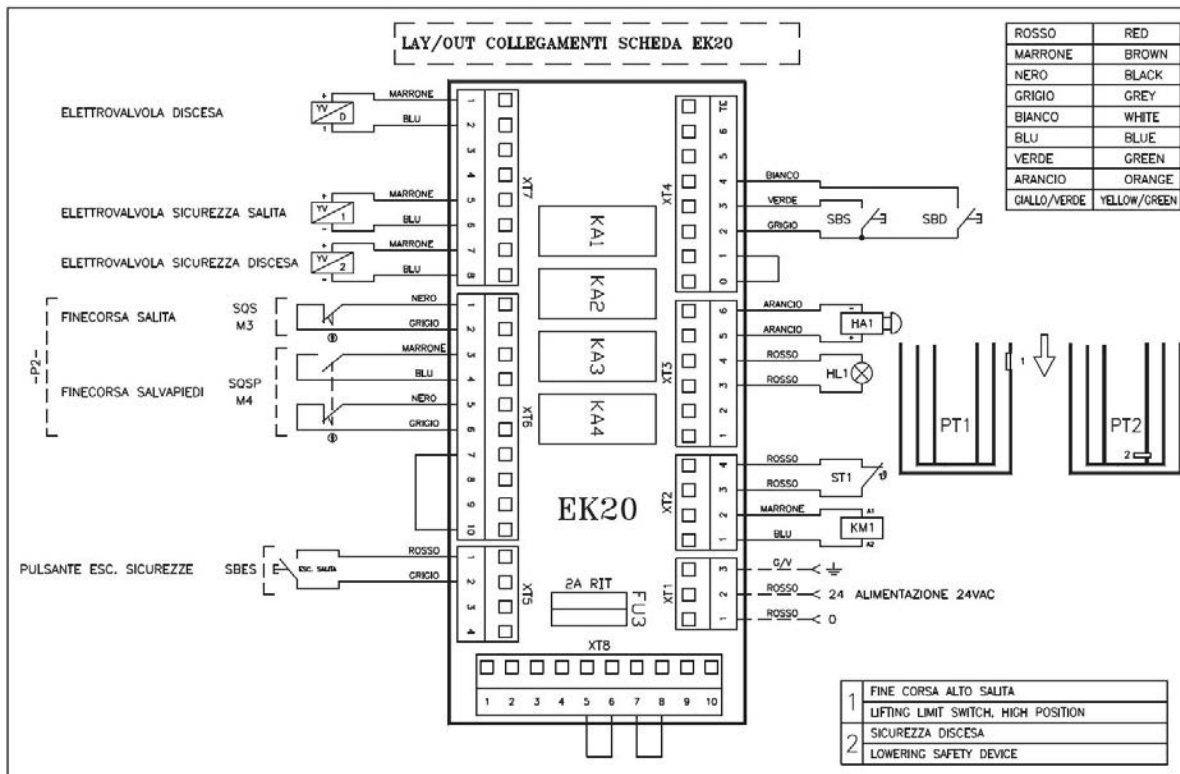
LAY/OUT COLLEGAMENTI SCHEDA EK20

| ROSSO | RED |
|---|---|
| MARRONE | BROWN |
| NERO | BLACK |
| GRIGIO | GREY |
| BIANCO | WHITE |
| BLU | BLUE |
| VERDE | GREEN |
| ARANCIO | ORANGE |
| GIALLO/VERDE | YELLOW/GREEN |

ELETTROVALVOLA DISCESA
YV D
MARRONE
BLU

ELETTROVALVOLA SICUREZZA SALITA
YV 1
MARRONE
BLU

ELETTROVALVOLA SICUREZZA DISCESA
YV 2
MARRONE
BLU

XT7
1 2 3 4 5 6 7 8

FINECORSA SALITA
SQS M3
NERO
GRIGIO

-P2-

FINECORSA SALVAPIEDI
SQSP M4
MARRONE
BLU
NERO
GRIGIO

XT6
1 2 3 4 5 6 7 8 9 10

PULSANTE ESC. SICUREZZE
SBES
ESC. SALITA
ROSSO
GRIGIO

XT5
1 2 3 4

KA1
KA2
KA3
KA4

EK20

2A RIT
FU3

XT8
1 2 3 4 5 6 7 8 9 10

XT4
TL 6 5 4 3 2 1 0
BIANCO
VERDE
GRIGIO
SBS
SBD

XT3
6 5 4 3 2 1
ARANCIO
ARANCIO
HA1
ROSSO
ROSSO
HL1

XT2
4 3 2 1
ROSSO
ROSSO
ST1
MARRONE
BLU
A1
KM1
A2

XT1
3 2 1
G/V
ROSSO
24 ALIMENTAZIONE 24VAC
ROSSO
0

PT1
1
PT2
2

| 1 | FINE CORSA ALTO SALITA |
|---|---|
| | LIFTING LIMIT SWITCH, HIGH POSITION |
| 2 | SICUREZZA DISCESA |
| | LOWERING SAFETY DEVICE |